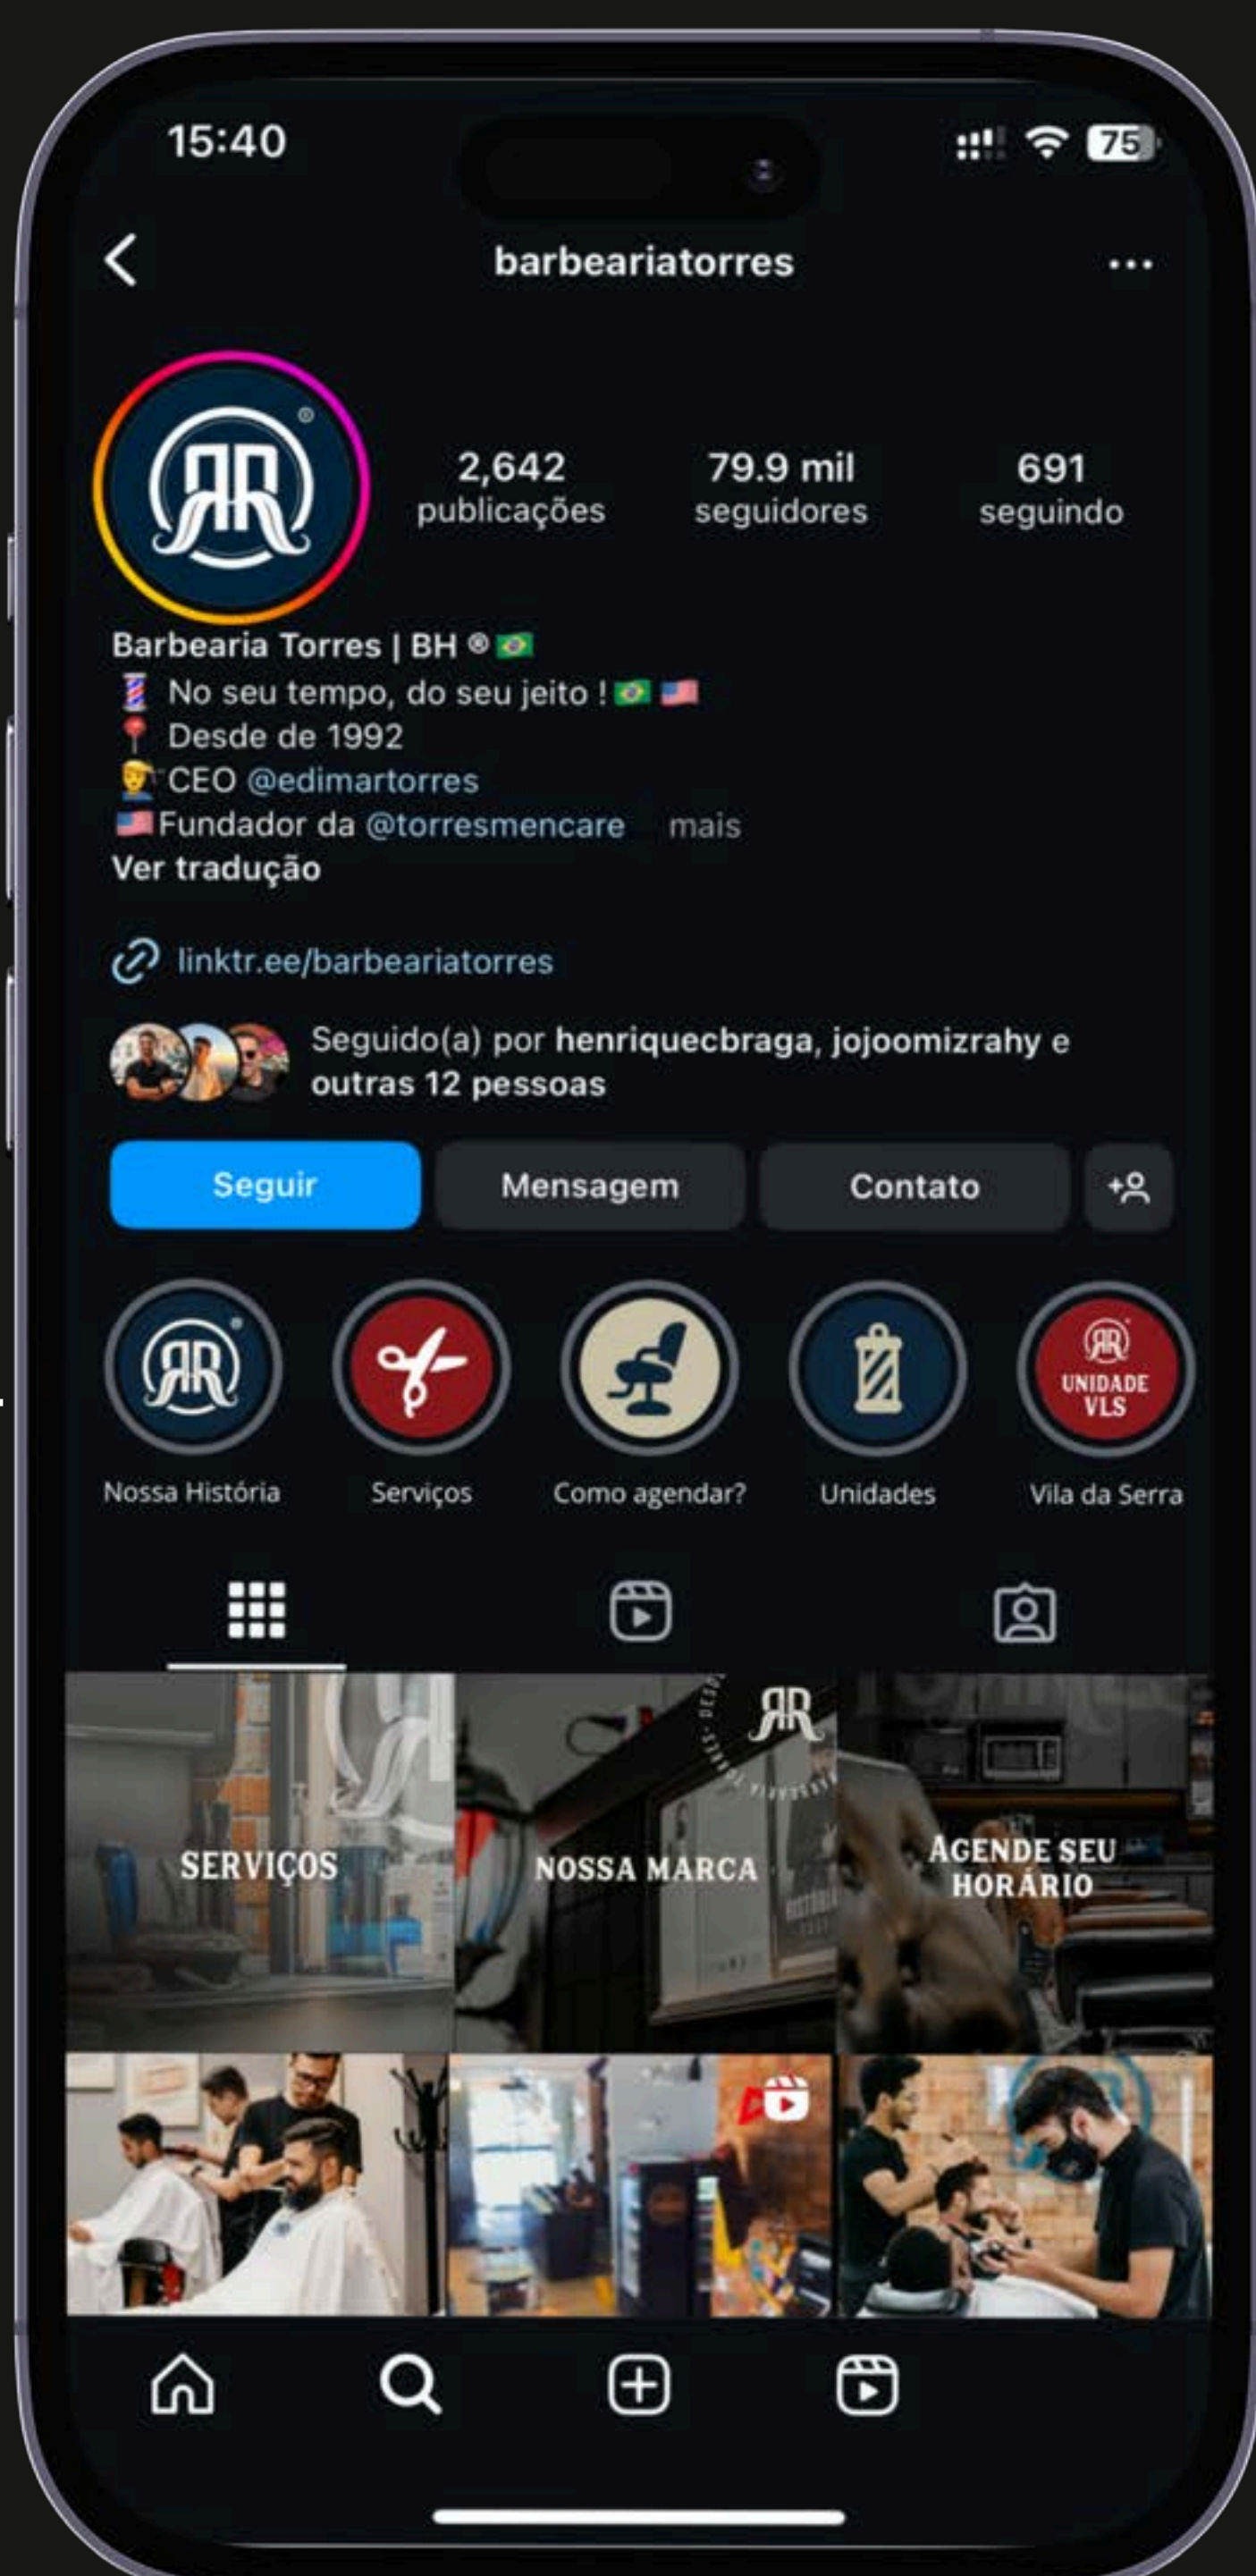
15:40

75

barbeariatorres

2,642 publicações

79.9 mil seguidores

691 seguindo

Barbearia Torres | BH ®
No seu tempo, do seu jeito !
Desde de 1992
CEO @edimartorres
Fundador da @torresmencare mais
Ver tradução

linktr.ee/barbeariatorres

Seguido(a) por henriquecbraga, jojoomizrahy e outras 12 pessoas

Seguir | Mensagem | Contato

UNIDADE VLS

Nossa História | Serviços | Como agendar? | Unidades | Vila da Serra

SERVIÇOS

NOSSA MARCA

AGENDE SEU HORÁRIO